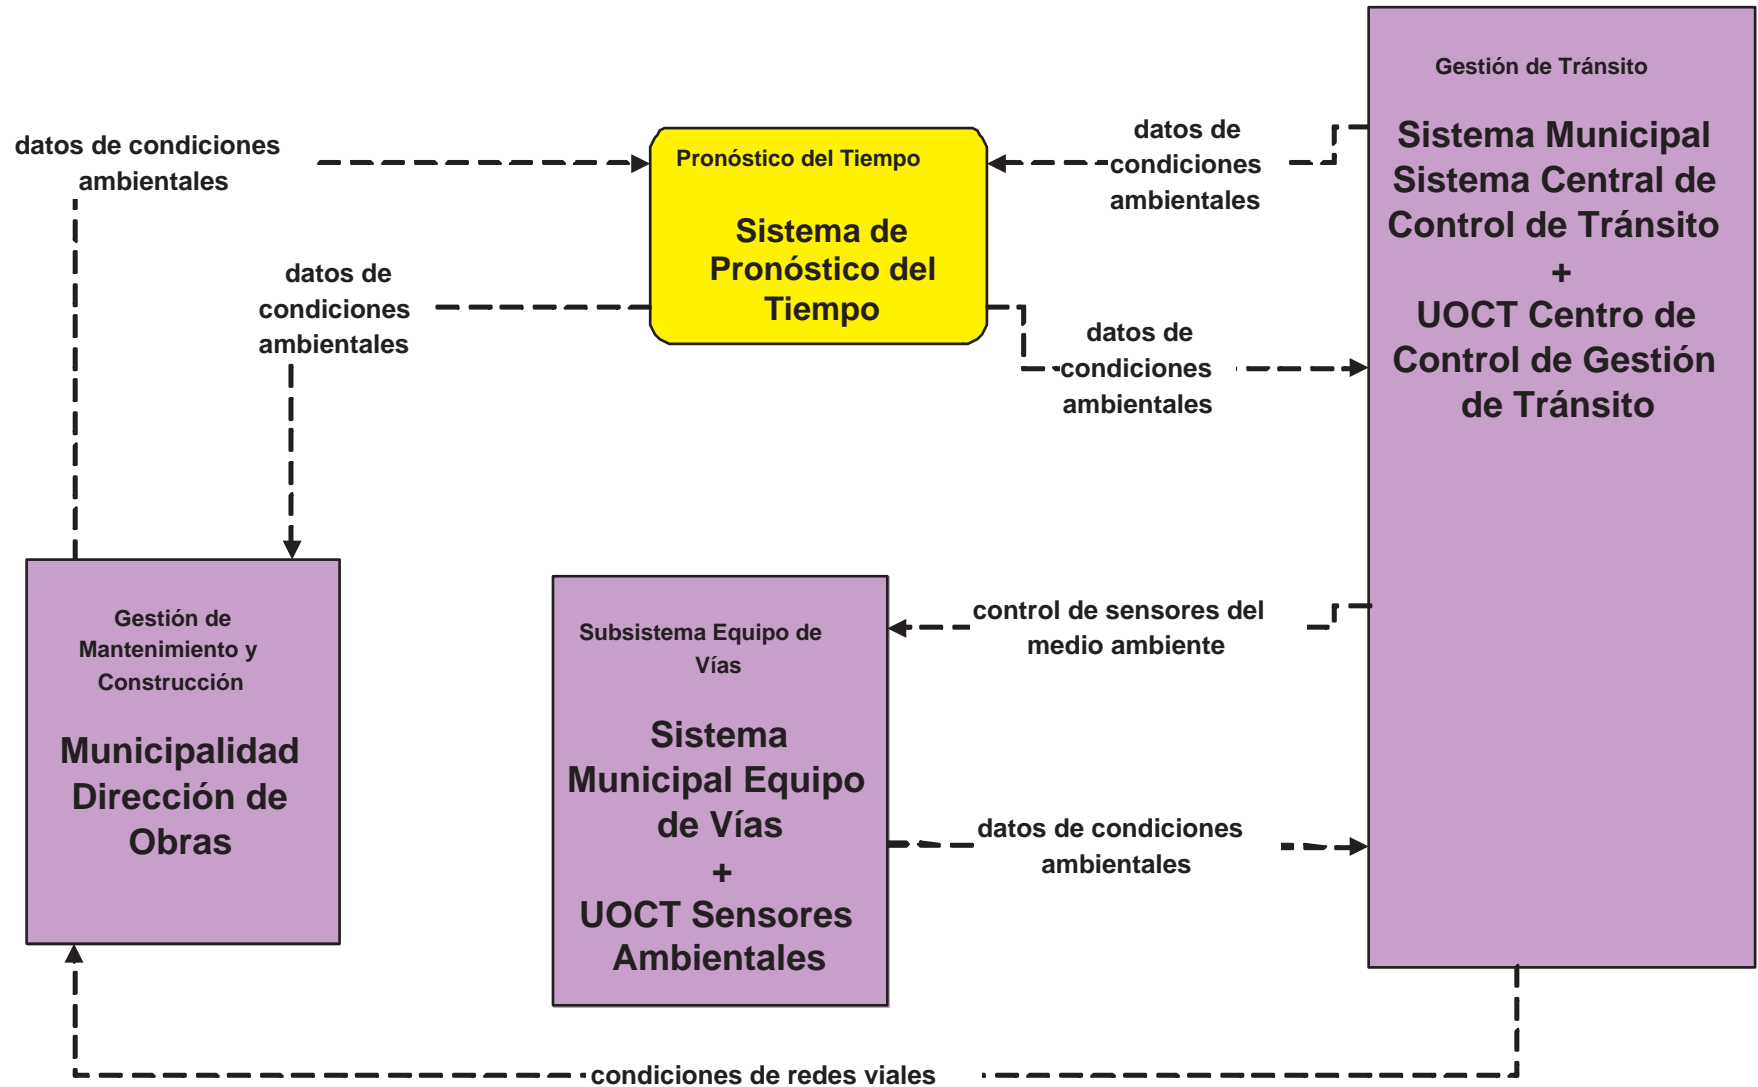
datos de condiciones ambientales

Pronóstico del Tiempo

Sistema de Pronóstico del Tiempo

datos de condiciones ambientales

Gestión de Tránsito

Sistema Municipal Sistema Central de Control de Tránsito + UOCT Centro de Control de Gestión de Tránsito

datos de condiciones ambientales

datos de condiciones ambientales

Gestión de Mantenimiento y Construcción

Municipalidad Dirección de Obras

Subsistema Equipo de Vías

Sistema Municipal Equipo de Vías + UOCT Sensores Ambientales

control de sensores del medio ambiente

datos de condiciones ambientales

condiciones de redes viales